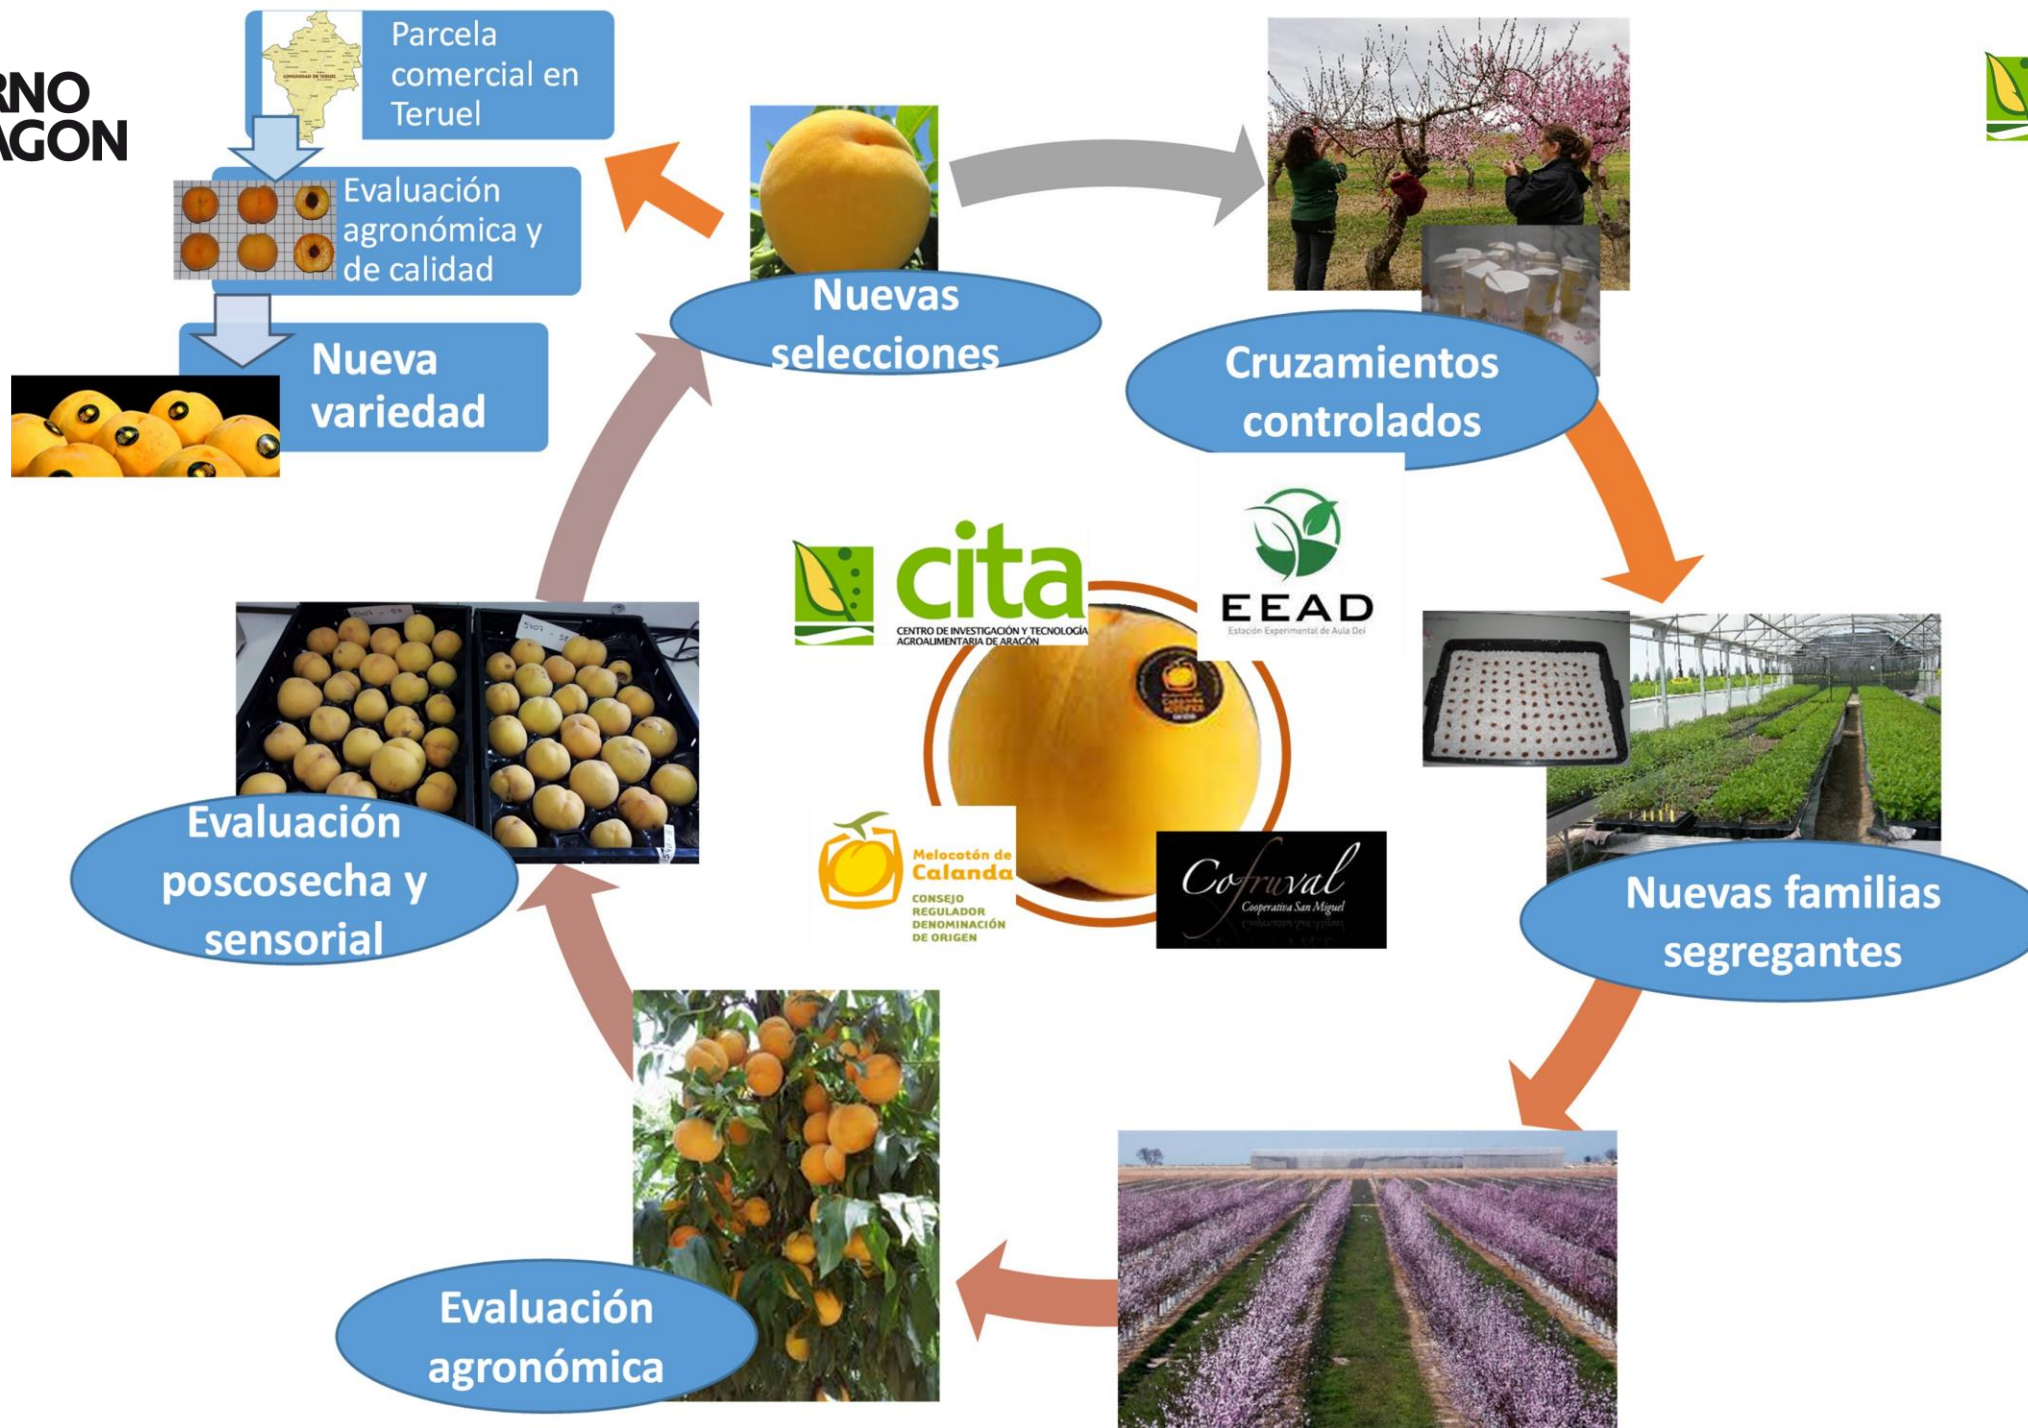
RNO
AGON

Parcela comercial en Teruel

COMUNIDAD DE TERUEL

Evaluación agronómica y de calidad

Nueva variedad

Nuevas selecciones

Cruzamientos controlados

cita
CENTRO DE INVESTIGACIÓN Y TECNOLOGÍA AGROALIMENTARIA DE ARAGÓN

EEAD
Estación Experimental de Aula Dei

Melocotón de Calanda
CONSEJO REGULADOR DENOMINACIÓN DE ORIGEN

Cofruval
Cooperativa San Miguel

Nuevas familias segregantes

Evaluación poscosecha y sensorial

Evaluación agronómica